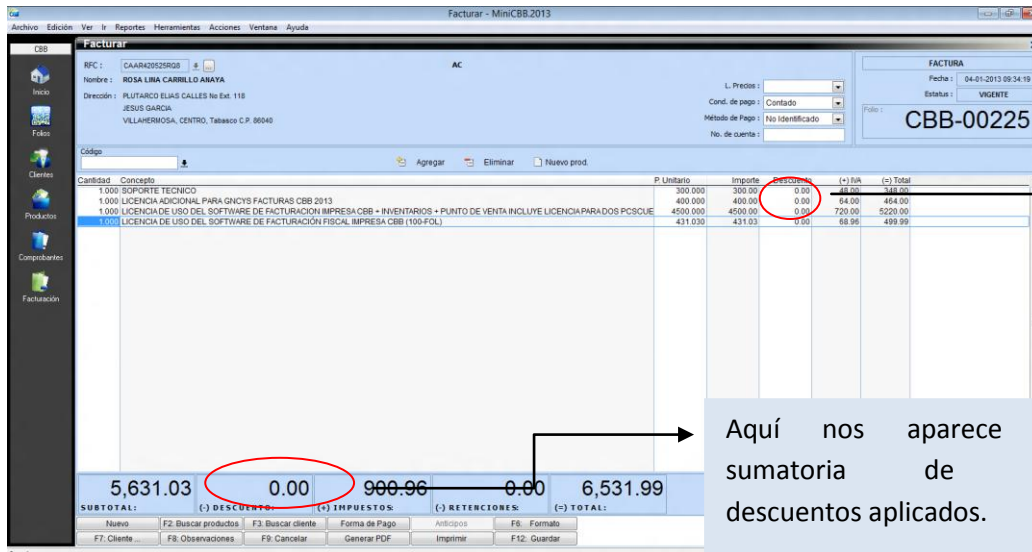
Facturar - MiniCBB.2013

Archivo Edición Ver Ir Reportes Herramientas Acciones Ventana Ayuda

CBB

Inicio

Folios

Clientes

Productos

Comprobantes

Facturación

Facturar

RFC : CAAR420525RQ8

AC

Nombre : ROSA LINA CARRILLO ANAYA

Dirección : PLUTARCO ELIAS CALLES No Ext. 118

JESUS GARCIA

VILLAHERMOSA, CENTRO, Tabasco C.P. 86040

L. Precios :

Cond. de pago : Contado

Método de Pago : No Identificado

No. de cuenta :

FACTURA

Fecha : 04-01-2013 09:34:19

Estatus : VIGENTE

Folio :

CBB-00225

Código

Agregar Eliminar Nuevo prod.

| Cantidad | Concepto | P. Unitario | Importe | Descuento | (+) IVA | (=) Total |
|---|---|---|---|---|---|---|
| 1.000 | SOPORTE TECNICO | 300.000 | 300.00 | 0.00 | 48.00 | 348.00 |
| 1.000 | LICENCIA ADICIONAL PARA GNCYS FACTURAS CBB 2013 | 400.000 | 400.00 | 0.00 | 64.00 | 464.00 |
| 1.000 | LICENCIA DE USO DEL SOFTWARE DE FACTURACION IMPRESA CBB + INVENTARIOS + PUNTO DE VENTA INCLUYE LICENCIA PARA DOS PCSCUE | 4500.000 | 4500.00 | 0.00 | 720.00 | 5220.00 |
| 1.000 | LICENCIA DE USO DEL SOFTWARE DE FACTURACIÓN FISCAL IMPRESA CBB (100-FOL) | 431.030 | 431.03 | 0.00 | 68.96 | 499.99 |

Aquí nos aparece sumatoria de descuentos aplicados.

5,631.03 SUBTOTAL:

0.00 (-) DESCUENTO:

900.96 (+) IMPUESTOS:

0.00 (-) RETENCIONES:

6,531.99 (=) TOTAL:

Nuevo | F2: Buscar productos | F3: Buscar cliente | Forma de Pago | Anticipos | F6: Formato

F7: Cliente ... | F8: Observaciones | F9: Cancelar | Generar PDF | Imprimir | F12: Guardar